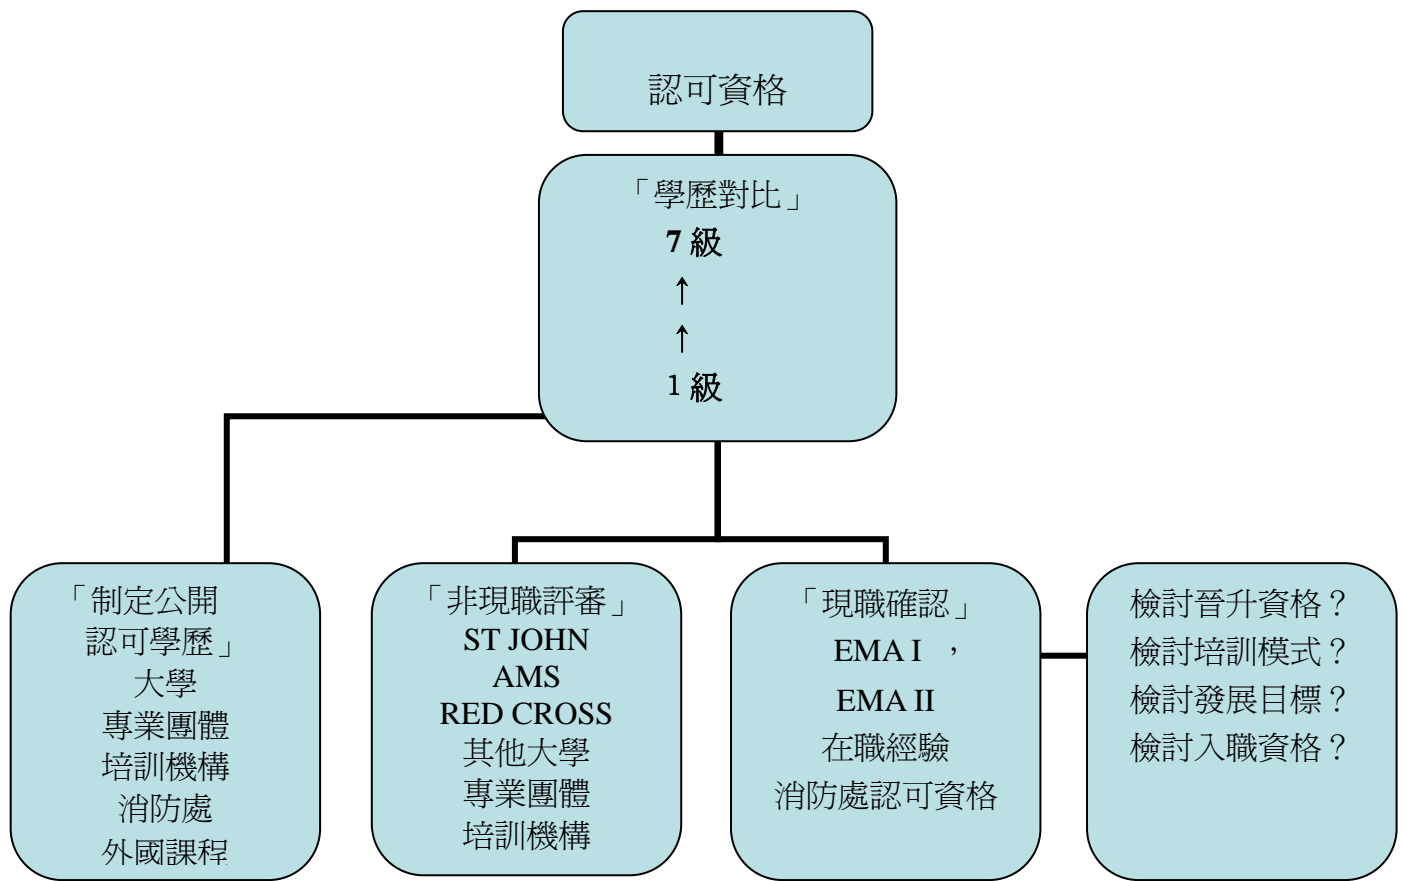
認可資格

「學歷對比」
7 級
↑
↑
1 級

「制定公開認可學歷」
大學
專業團體
培訓機構
消防處
外國課程

「非現職評審」
ST JOHN
AMS
RED CROSS
其他大學
專業團體
培訓機構

「現職確認」
EMA I ，
EMA II
在職經驗
消防處認可資格

檢討晉升資格？
檢討培訓模式？
檢討發展目標？
檢討入職資格？